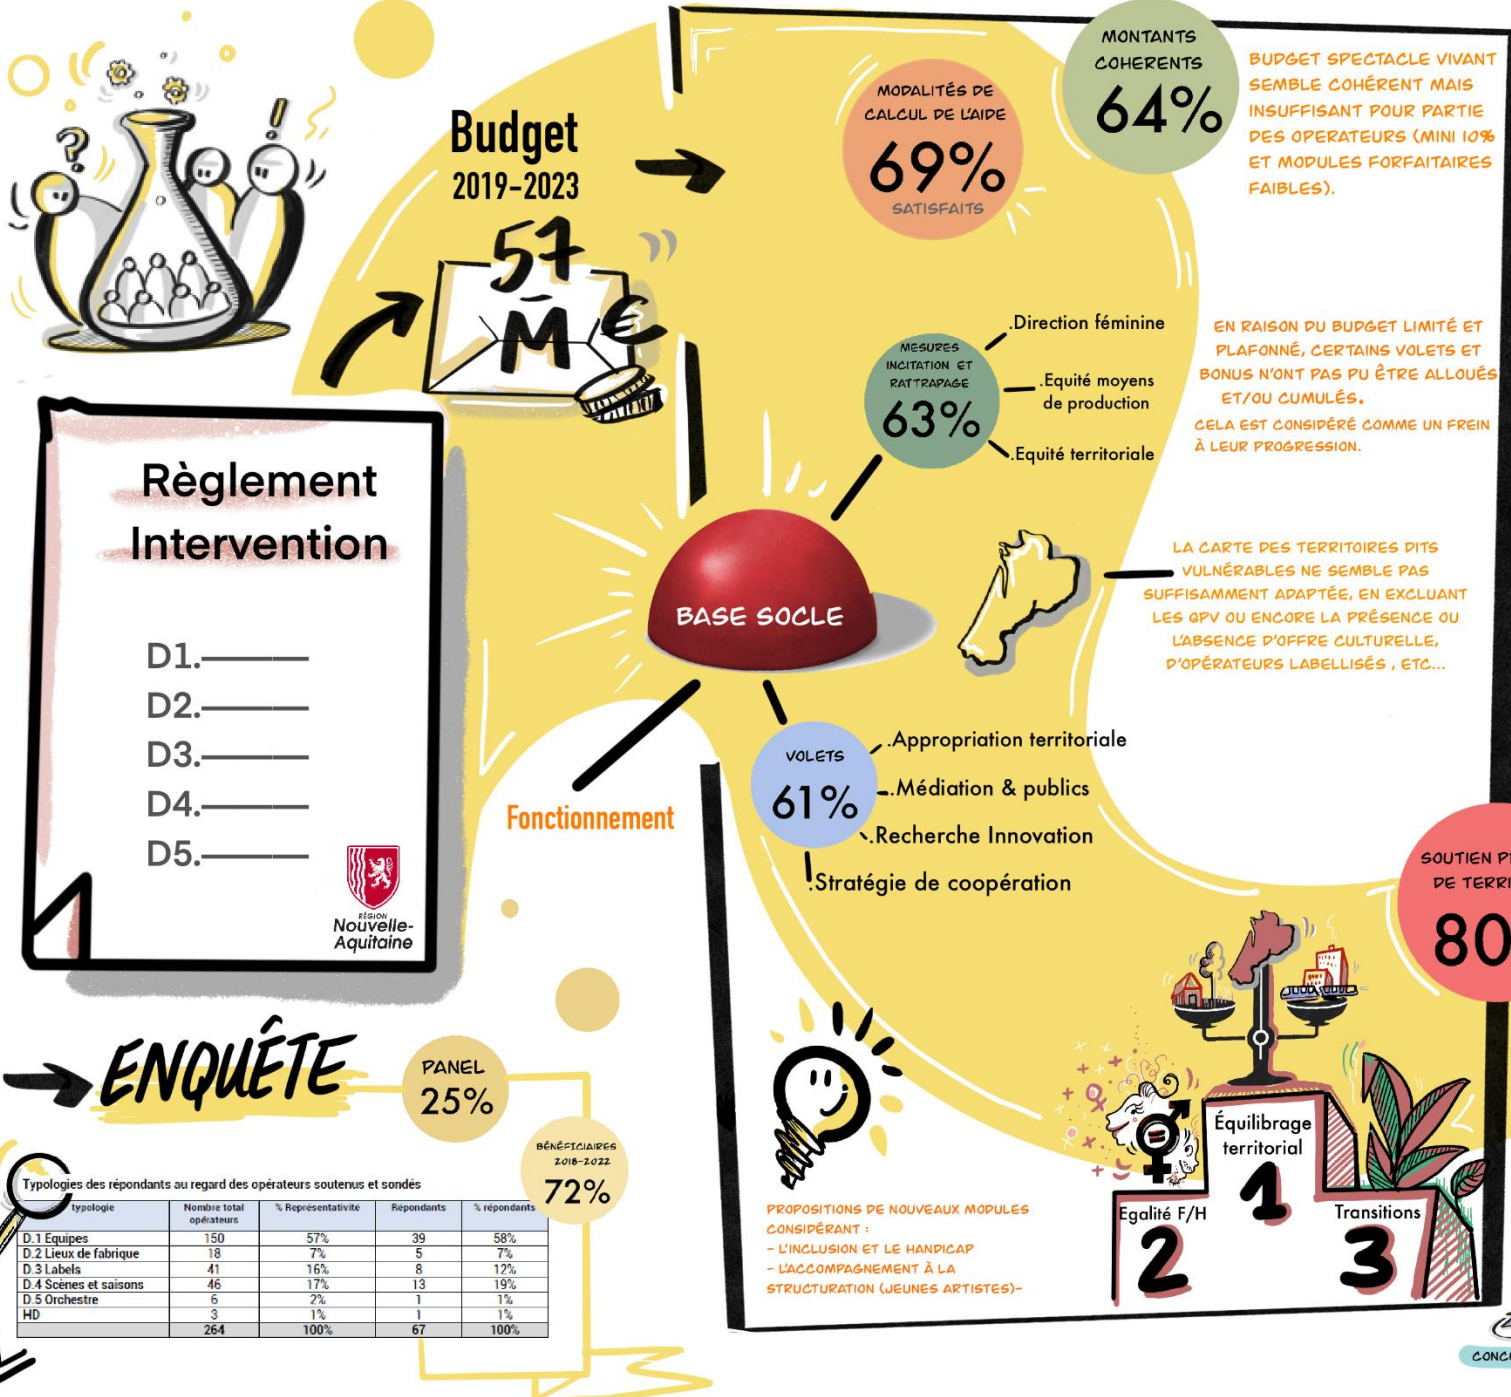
Budget
2019-2023

57 M€

Règlement Intervention

D1.
D2.
D3.
D4.
D5.

RÉGION Nouvelle-Aquitaine

MODALITÉS DE CALCUL DE L'AIDE
69%
SATISFAITS

MONTANTS COHERENTS
64%

BUDGET SPECTACLE VIVANT SEMBLE COHÉRENT MAIS INSUFFISANT POUR PARTIE DES OPERATEURS (MINI 10% ET MODULES FORFAITAIRES FAIBLES).

MESURES INCITATION ET RATTRAPAGE
63%

.Direction féminine
.Equité moyens de production
.Equité territoriale

EN RAISON DU BUDGET LIMITÉ ET PLAFONNÉ, CERTAINS VOLETS ET BONUS N'ONT PAS PU ÊTRE ALLOUÉS ET/OU CUMULÉS.
CELA EST CONSIDÉRÉ COMME UN FREIN À LEUR PROGRESSION.

BASE SOCLE

LA CARTE DES TERRITOIRES DITS VULNÉRABLES NE SEMBLE PAS SUFFISAMMENT ADAPTÉE, EN EXCLUANT LES QPV OU ENCORE LA PRÉSENCE OU L'ABSENCE D'OFFRE CULTURELLE, D'OPÉRATEURS LABELLISÉS, ETC...

VOLETS
61%

.Appropriation territoriale
.Médiation & publics
.Recherche Innovation
Stratégie de coopération

Fonctionnement

SOUTIEN P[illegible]
DE TERRI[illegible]
80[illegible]

ENQUÊTE

PANEL
25%

BÉNÉFICIAIRES 2018-2022
72%

Typologies des répondants au regard des opérateurs soutenus et sondés

| typologie | Nombre total opérateurs | % Représentativité | Répondants | % répondants |
|---|---|---|---|---|
| D.1 Equipes | 150 | 57% | 39 | 58% |
| D.2 Lieux de fabrique | 18 | 7% | 5 | 7% |
| D.3 Labels | 41 | 16% | 8 | 12% |
| D.4 Scènes et saisons | 46 | 17% | 13 | 19% |
| D.5 Orchestre | 6 | 2% | 1 | 1% |
| HD | 3 | 1% | 1 | 1% |
| | 264 | 100% | 67 | 100% |

PROPOSITIONS DE NOUVEAUX MODULES CONSIDÉRANT :
- L'INCLUSION ET LE HANDICAP
- L'ACCOMPAGNEMENT À LA STRUCTURATION (JEUNES ARTISTES)-

Équilibrage territorial
1
Egalité F/H
2
Transitions
3

CONC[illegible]